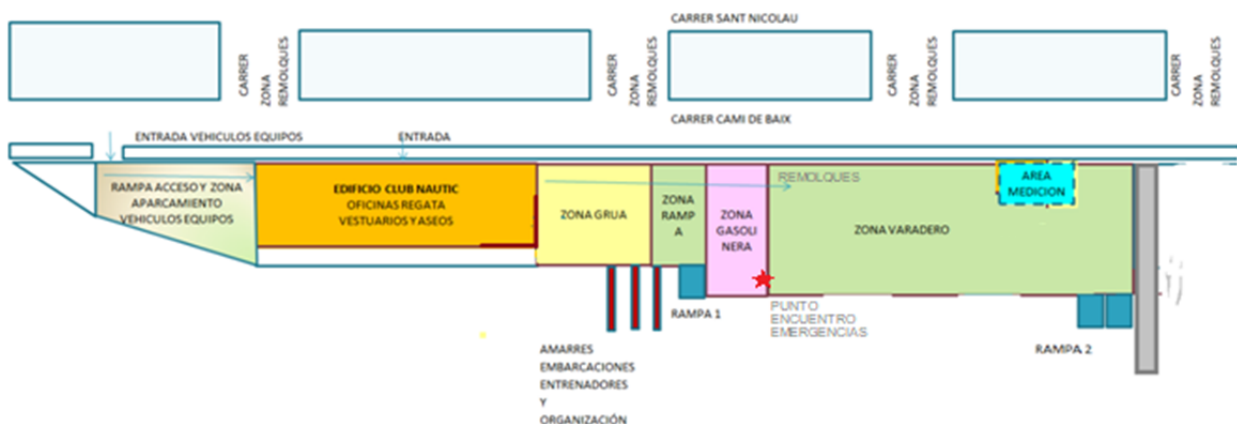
CARRER SANT NICOLAU

CARRER

ZONA REMOLQUES

CARRER

ZONA REMOLQUES

CARRER

ZONA REMOLQUES

CARRER

ZONA REMOLQUES

CARRER CAMI DE BAIX

ENTRADA VEHICULOS EQUIPOS

ENTRADA

RAMPA ACCESO Y ZONA APARCAMIENTO VEHICULOS EQUIPOS

EDIFICIO CLUB NAUTIC
OFICINAS REGATA
VESTUARIOS Y ASEOS

ZONA GRUA

ZONA RAMPA

ZONA GASOLINERA

REMOLQUES

AREA MEDICION

ZONA VARADERO

RAMPA 1

PUNTO ENCUENTRO EMERGENCIAS

RAMPA 2

AMARRES EMBARCACIONES ENTRENADORES Y ORGANIZACIÓN